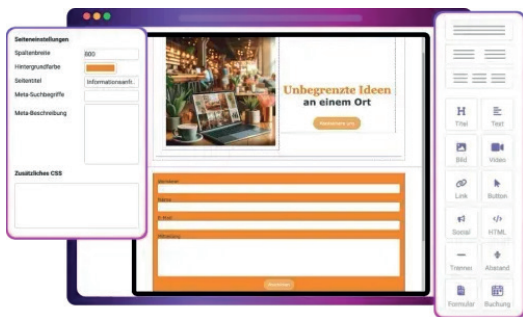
Seiteneinstellungen
Spaltenbreite
800
Hintergrundfarbe
Seitentitel
Informationsanfr...
Meta-Suchbegriffe
Meta-Beschreibung
Zusätzliches CSS

Unbegrenzte Ideen
an einem Ort
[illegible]

Vorname
Name
E-Mail
Mitteilung
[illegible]

Titel
Text
Bild
Video
Link
Button
Social
HTML
Trenner
Abstand
Formular
Buchung